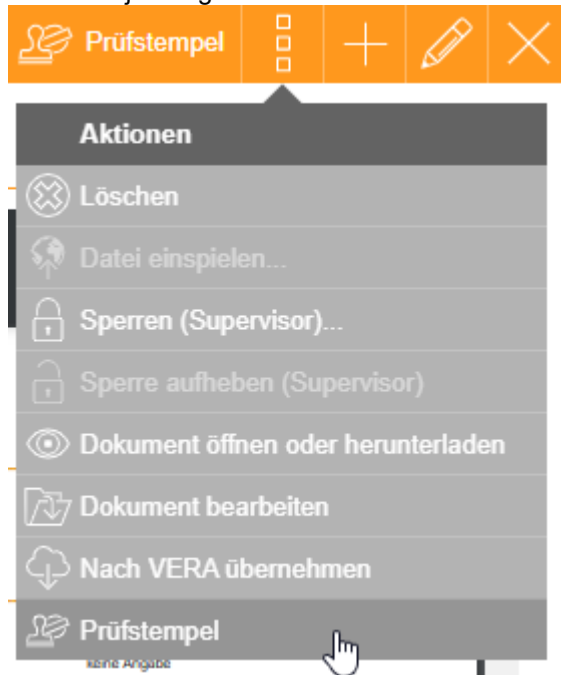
Prüfstempel

Aktionen

Löschen

Datei einspielen...

Sperren (Supervisor)...

Sperre aufheben (Supervisor)

Dokument öffnen oder herunterladen

Dokument bearbeiten

Nach VERA übernehmen

Prüfstempel

keine Angabe